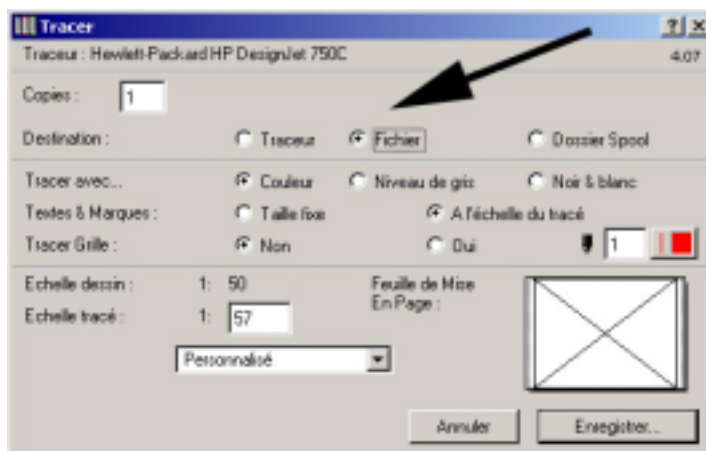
Tracer

?| ×

Traceur : Hewlett-Packard HP DesignJet 750C

4.07

Copies : 1

Destination : Traceur Fichier Dossier Spool

Tracer avec... Couleur Niveau de gris Noir & blanc

Textes & Marques : Taille fixe A l'échelle du tracé

Tracer Grille : Non Oui 1

Echelle dessin : 1: 50

Echelle tracé : 1: 57

Feuille de Mise En Page :

Personnalisé

Annuler

Enregistrer...